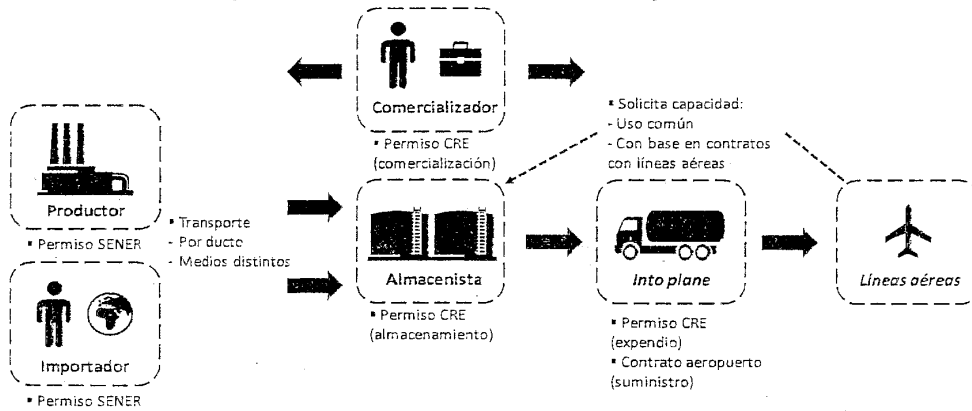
Comercializador

• Permiso CRE (comercialización)

• Solicita capacidad:
- Uso común
- Con base en contratos con líneas aéreas

Productor

• Permiso SENER

• Transporte
- Por ducto
- Medios distintos

Almacenista

• Permiso CRE (almacenamiento)

Into plane

• Permiso CRE (expendio)
• Contrato aeropuerto (suministro)

Líneas aéreas

Importador

• Permiso SENER